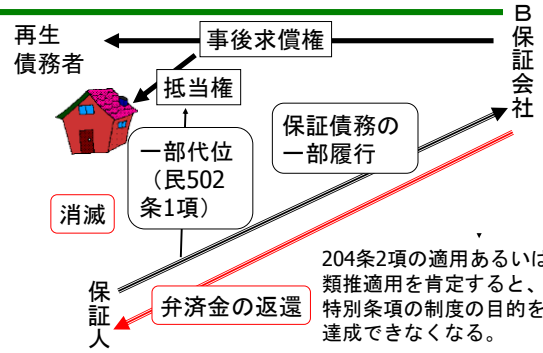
再生
債務者

事後求償権

B
保
証
会
社

抵当権

保証債務の
一部履行

一部代位
（民502
条1項）

消滅

204条2項の適用あるいは
類推適用を肯定すると、
特別条項の制度の目的を
達成できなくなる。

保
証
人

弁済金の返還